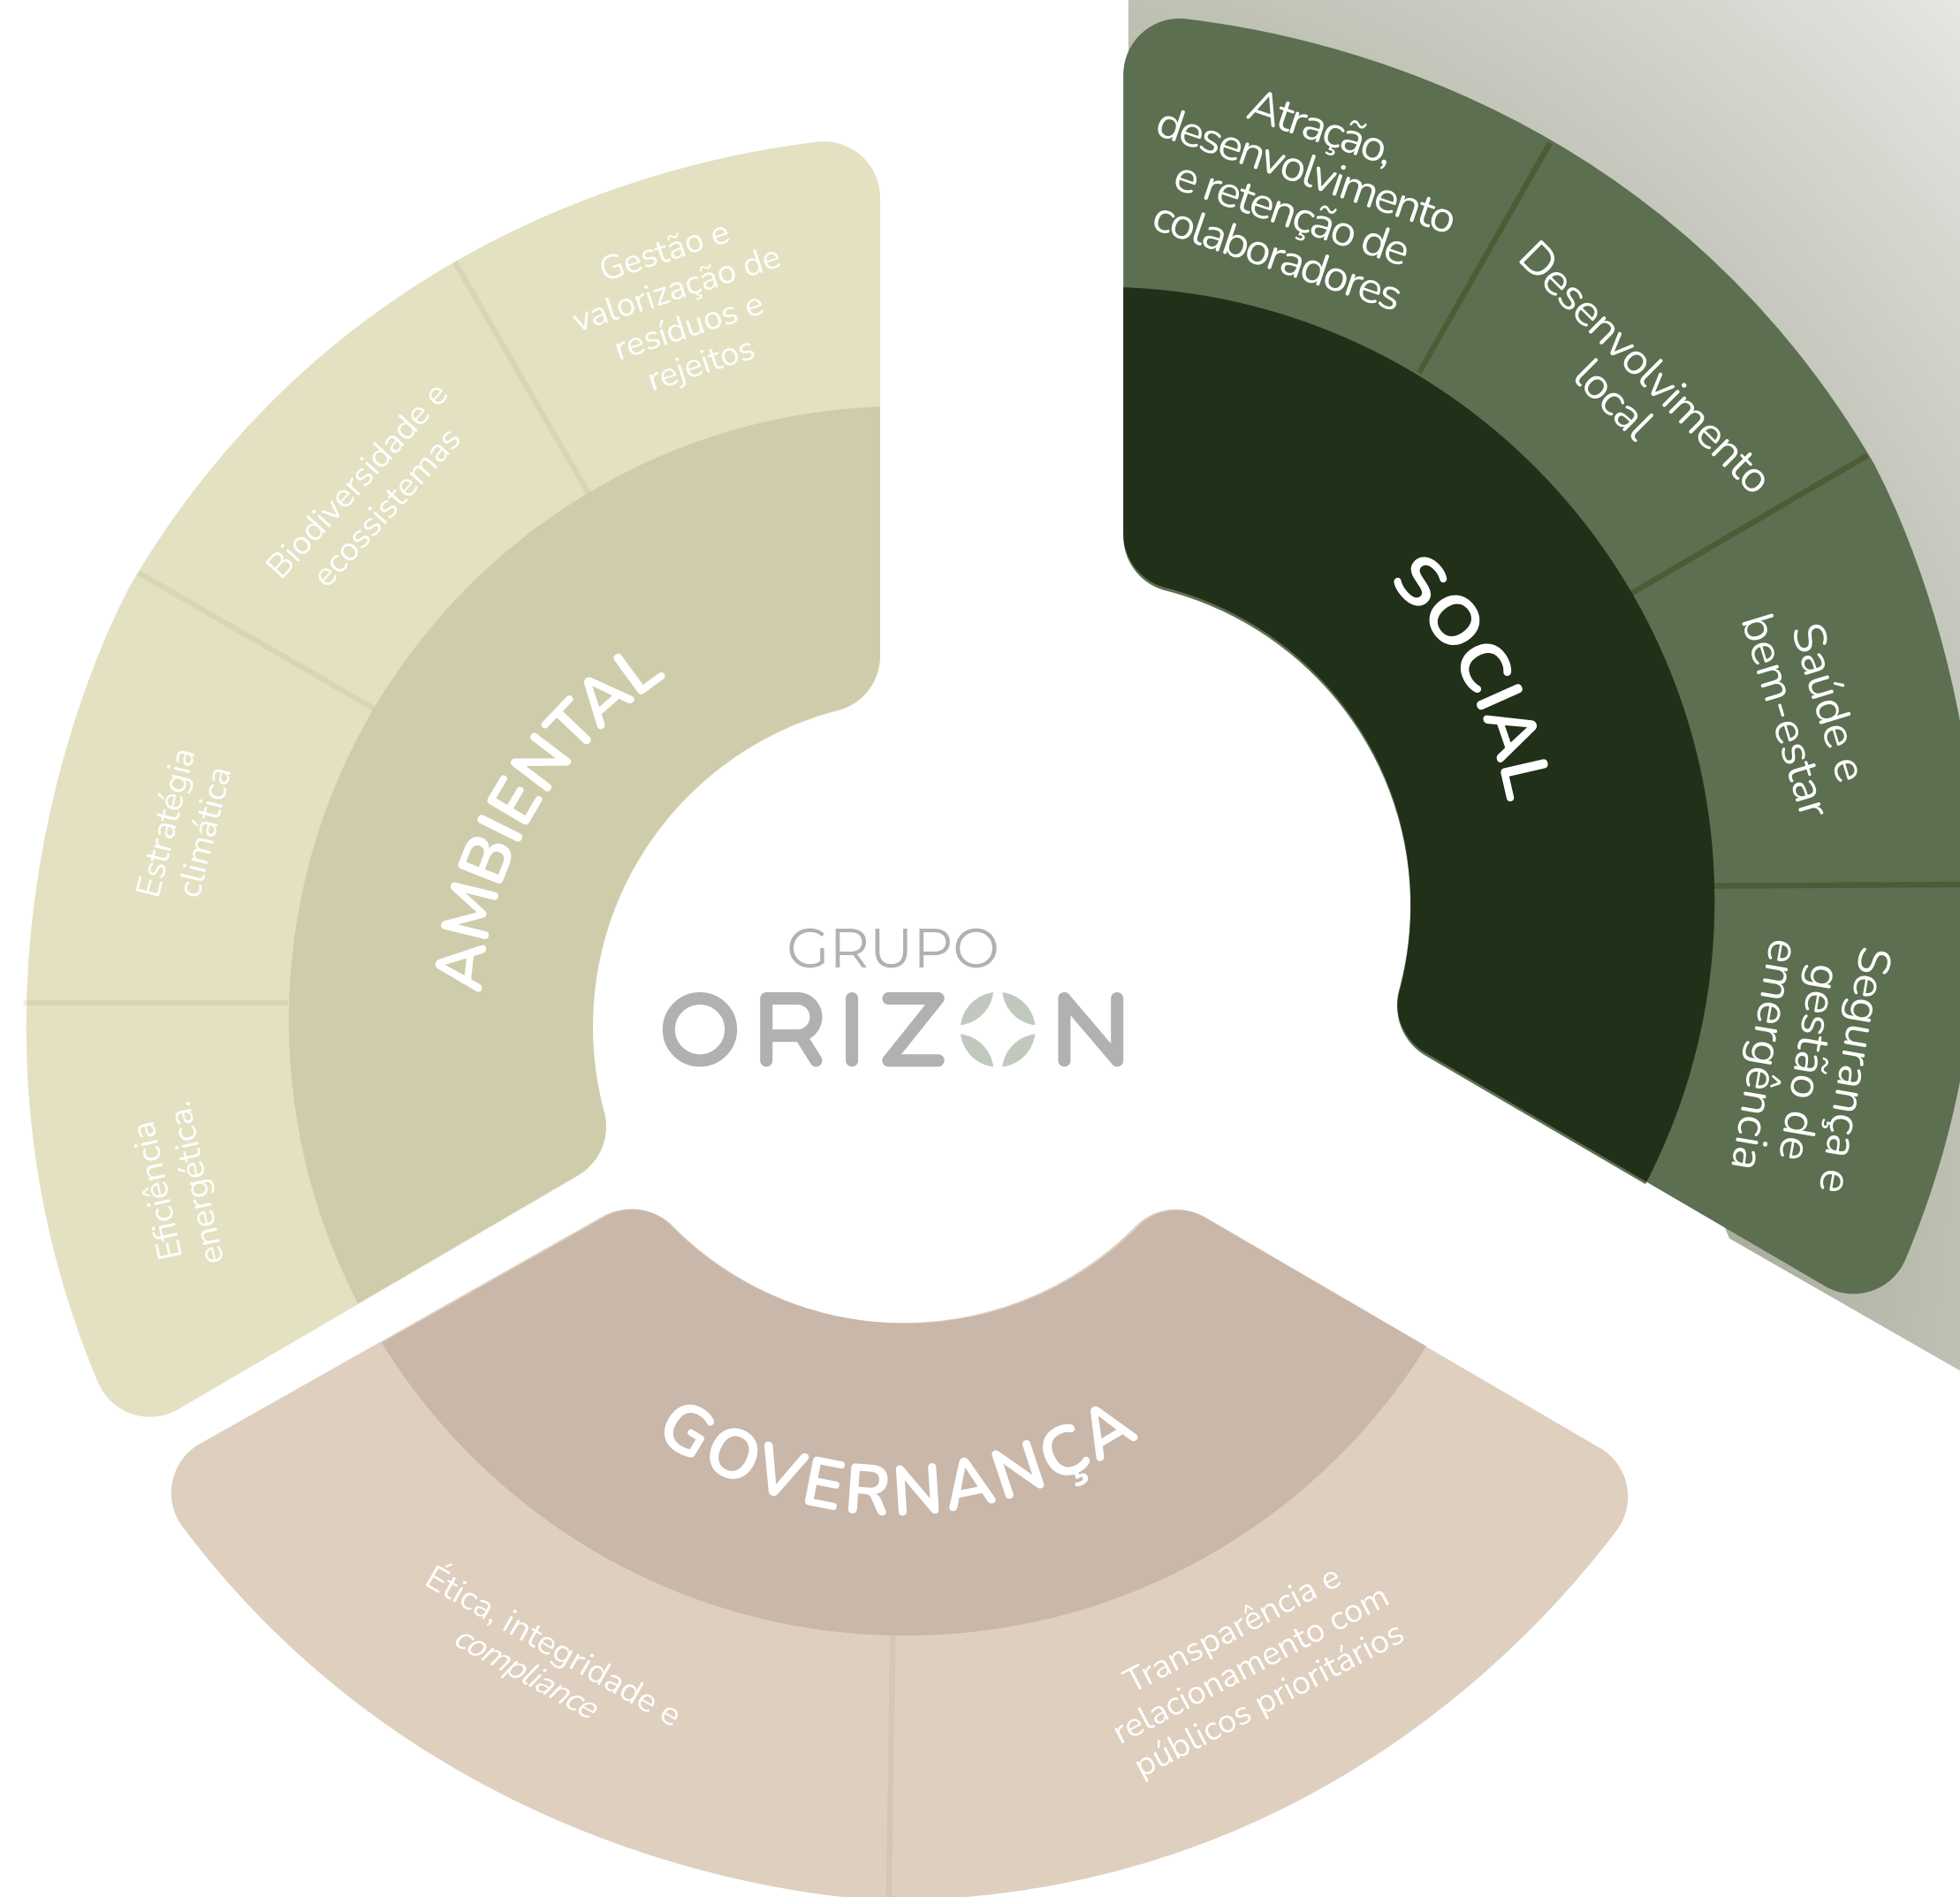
GRUPO
ORIZON

AMBIENTAL

Gestão e valorização de resíduos e rejeitos

Biodiversidade e ecossistemas

Estratégia climática

Eficiência energética.

SOCIAL

Atração, desenvolvimento e retenção de colaboradores

Desenvolvimento local

Saúde e bem-estar

Segurança e gestão de emergência

GOVERNANÇA

Ética, integridade e compliance

Transparência e relacionamento com públicos prioritários